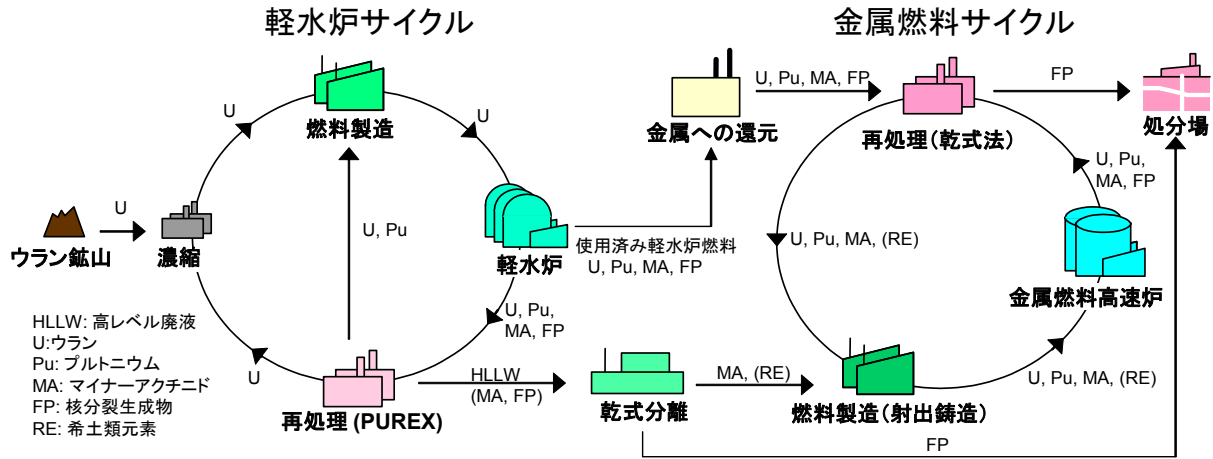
軽水炉サイクル

金属燃料サイクル

燃料製造

U

U

U

ウラン鉱山

濃縮

U, Pu

軽水炉

使用済み軽水炉燃料
U, Pu, MA, FP

U, Pu, MA, FP

U

再処理 (PUREX)

HLLW
(MA, FP)

HLLW: 高レベル廃液
U:ウラン
Pu: プルトニウム
MA: マイナーアクチニド
FP: 核分裂生成物
RE: 希土類元素

金属への還元

U, Pu, MA, FP

再処理（乾式法）

FP

処分場

U, Pu, MA, FP

U, Pu, MA, (RE)

金属燃料高速炉

乾式分離

MA, (RE)

燃料製造（射出鋳造）

U, Pu, MA, (RE)

FP